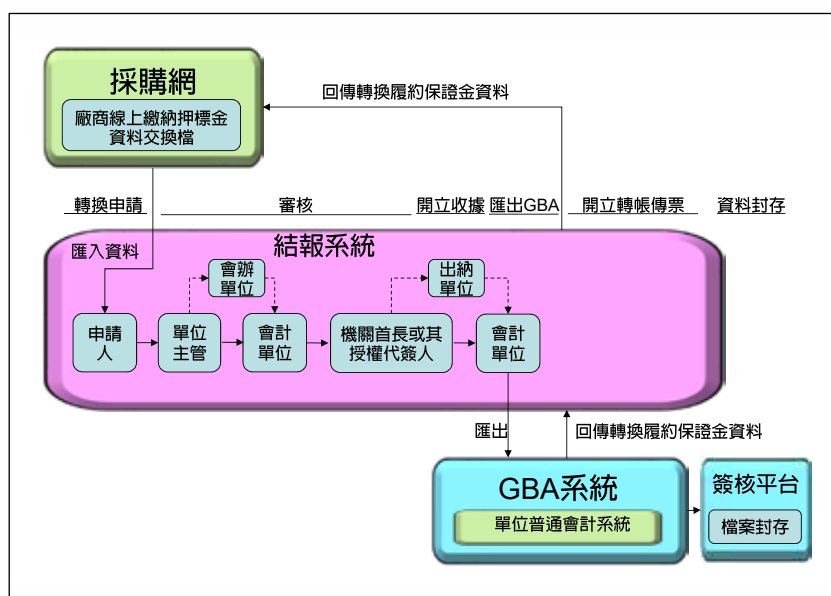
採購網

廠商線上繳納押標金資料交換檔

回傳轉換履約保證金資料

轉換申請

審核

開立收據

匯出GBA

開立轉帳傳票

資料封存

結報系統

匯入資料

會辦單位

出納單位

申請人

單位主管

會計單位

機關首長或其授權代簽人

會計單位

匯出

回傳轉換履約保證金資料

GBA系統

單位普通會計系統

簽核平台

檔案封存